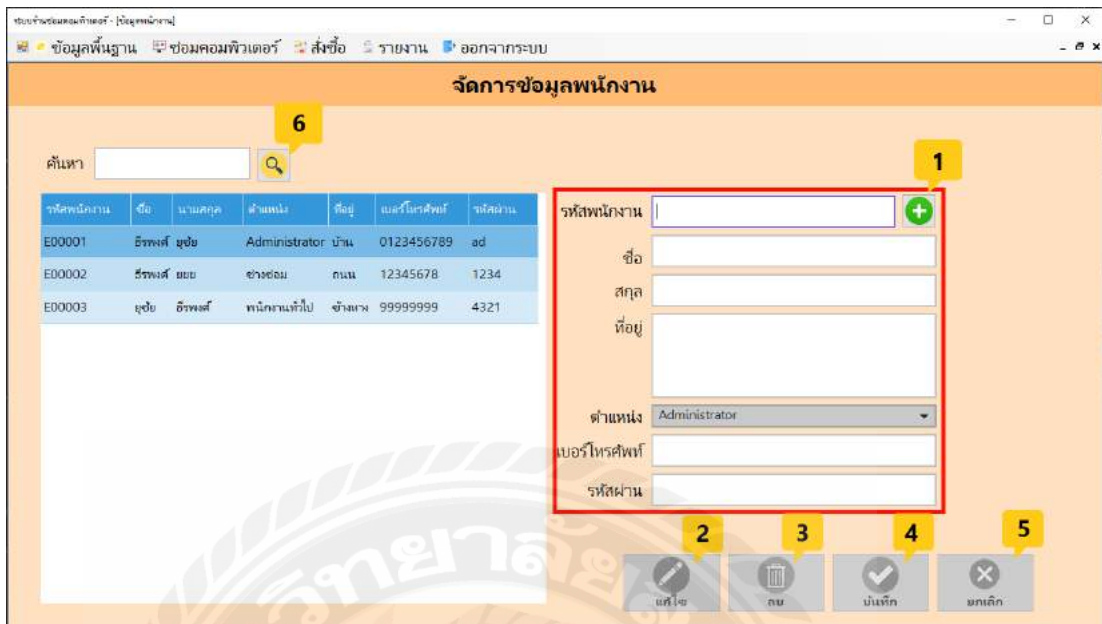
ระบบร้านซ่อมคอมพิวเตอร์ - [ข้อมูลพนักงาน]

ข้อมูลพื้นฐาน ซ่อมคอมพิวเตอร์ สั่งซื้อ รายงาน ออกจากระบบ

จัดการข้อมูลพนักงาน

6

ค้นหา

1

| รหัสพนักงาน | ชื่อ | นามสกุล | ตำแหน่ง | ที่อยู่ | เบอร์โทรศัพท์ | รหัสผ่าน |
|---|---|---|---|---|---|---|
| E00001 | ธีรพงศ์ | ยุยัย | Administrator | บ้าน | 0123456789 | ad |
| E00002 | ธีรพงศ์ | ยยย | ช่างซ่อม | ถนน | 12345678 | 1234 |
| E00003 | ยุยัย | ธีรพงศ์ | พนักงานทั่วไป | ข้างทาง | 99999999 | 4321 |

รหัสพนักงาน

ชื่อ

สกุล

ที่อยู่

ตำแหน่ง Administrator

เบอร์โทรศัพท์

รหัสผ่าน

2 3 4 5

แก้ไข ลบ บันทึก ยกเลิก